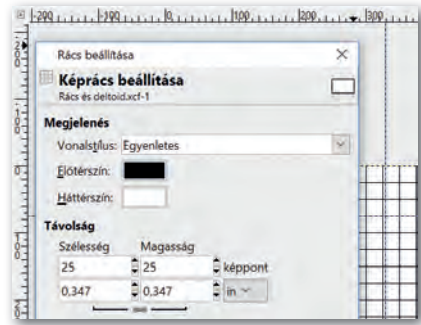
-200 -100 0 100 200 300

Rács beállítása ×

Képrács beállítása
Rács és deltoid.xcf-1

Megjelenés
Vonalstílus: Egyenletes
Előtérszín:
Háttérszín:

Távolság
Szélesség Magasság
25 25 képpont
0,347 0,347 in